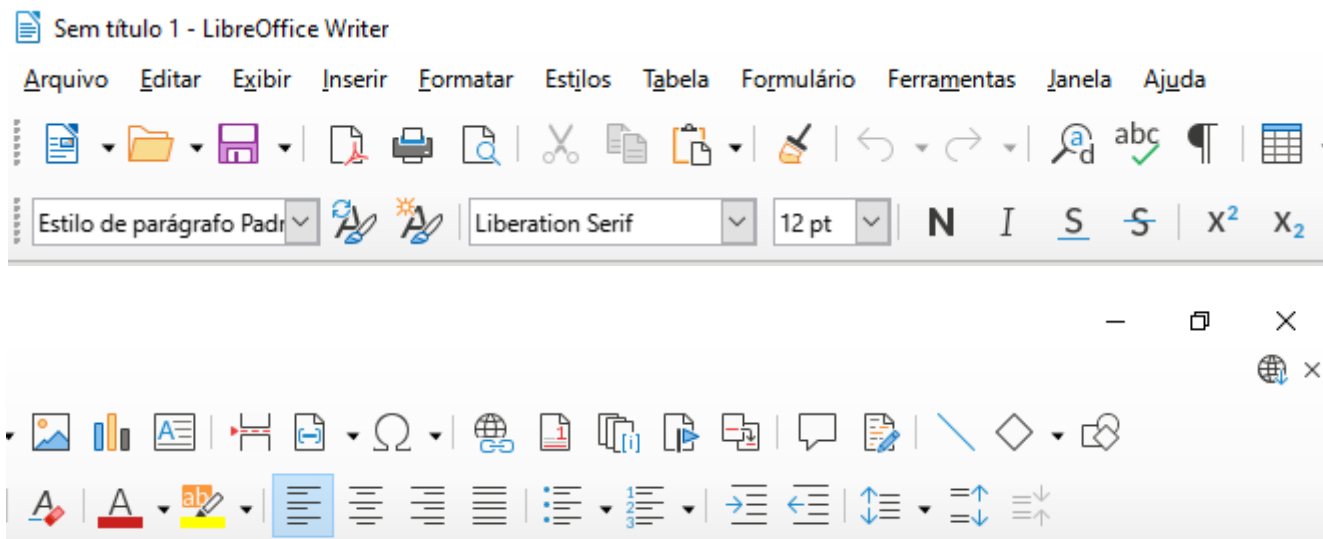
Sem título 1 - LibreOffice Writer

Arquivo Editar Exibir Inserir Formatar Estilos Tabela Formulário Ferramentas Janela Ajuda

abc ¶

Estilo de parágrafo Padr Liberation Serif 12 pt N I S S $X^2$ $X_2$

ab